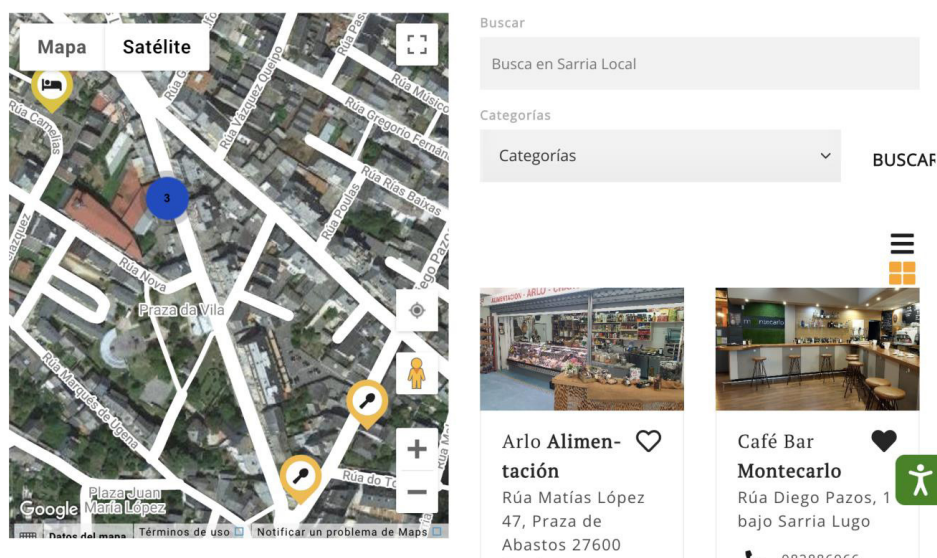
Mapa Satélite

Rúa Camelias
Rúa Vázquez Queipo
Rúa Músico
Rúa Gregorio Fernán
Rúa Rías Baixas
Rúa Poulas
3
Rúa Nova
Praza da Vila
Rúa Marqués de Ugena
Diego Pazos
Rúa do T
Plaza Juan María López
Google
Datos del mapa
Términos de uso
Notificar un problema de Maps

Buscar
Busca en Sarria Local
Categorías
Categorías
BUSCAR

Arlo Alimentación
Rúa Matías López 47, Praza de Abastos 27600

Café Bar Montecarlo
Rúa Diego Pazos, 1 bajo Sarria Lugo